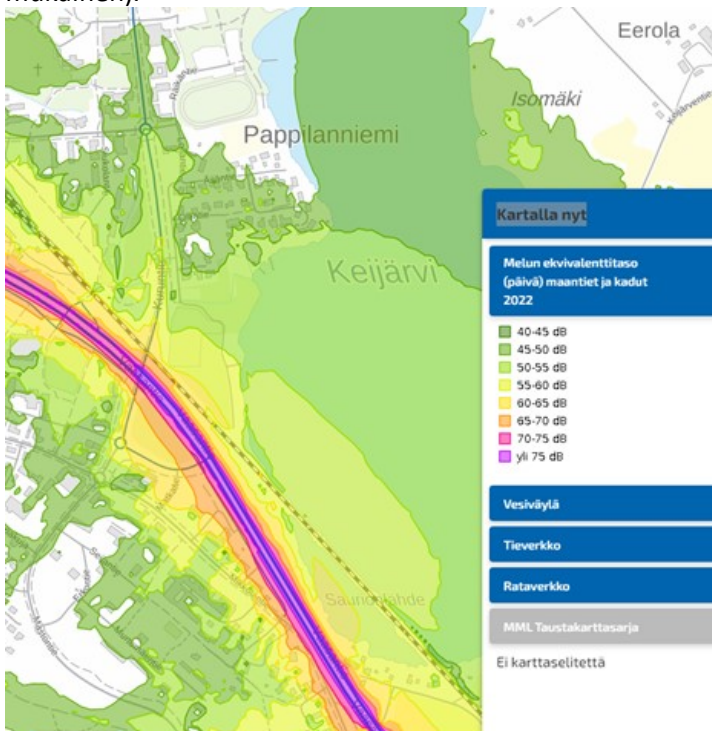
Eerola

Isomäki

Pappilanniemi

Keijärvi

Saunalahde

Kartalla nyt

Melun ekvivalenttitaso (päivä) maantiet ja kadut 2022

40-45 dB
45-50 dB
50-55 dB
55-60 dB
60-65 dB
65-70 dB
70-75 dB
yli 75 dB

Vesiväylä

Tieverkko

Rataverkko

MML Taustakarttasarja

Ei karttaselitettä